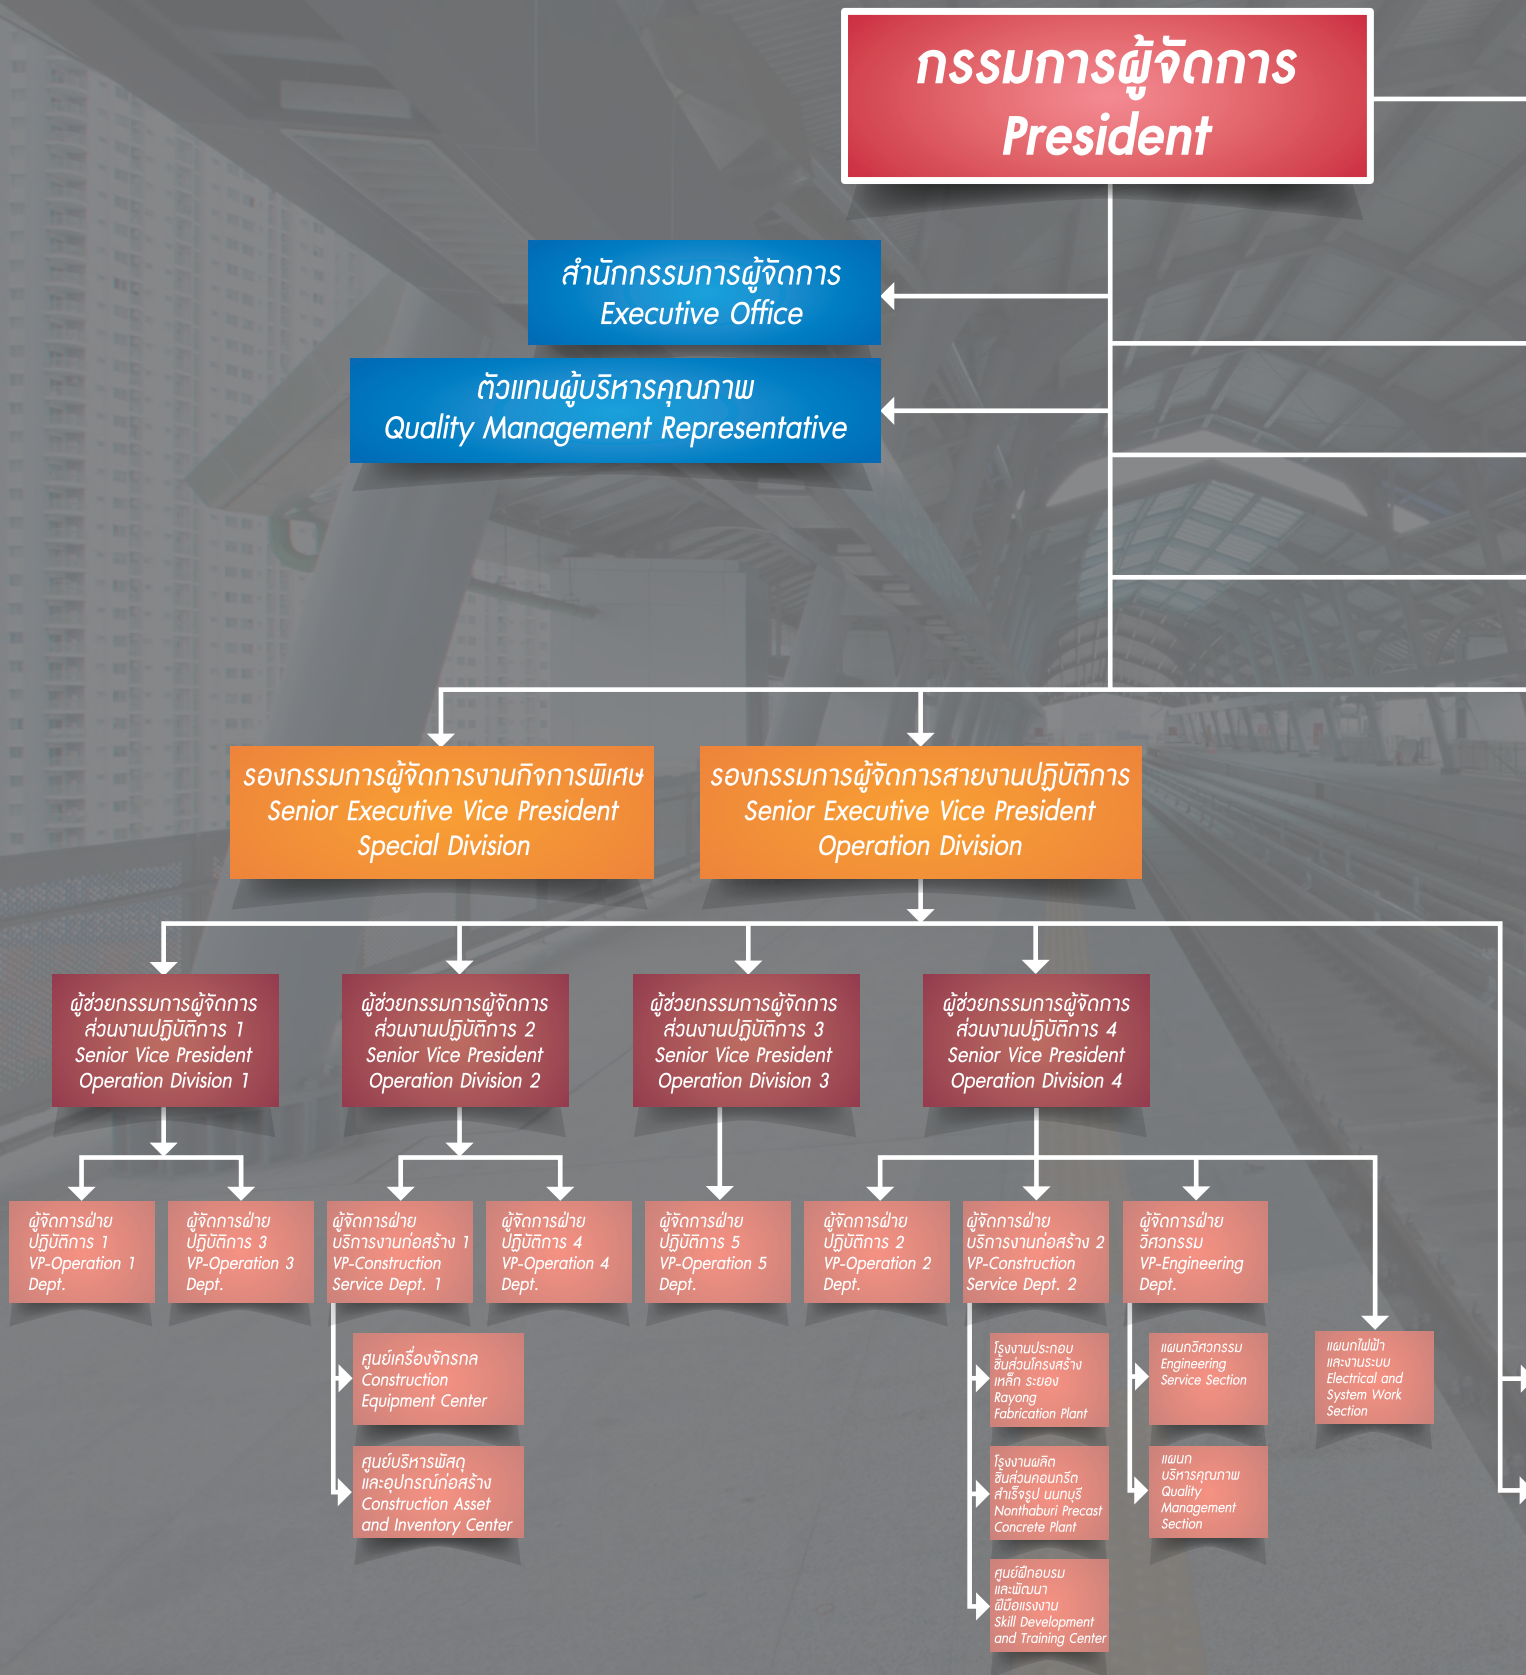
กรรมการผู้จัดการ
President

สำนักกรรมการผู้จัดการ
Executive Office

ตัวแทนผู้บริหารคุณภาพ
Quality Management Representative

รองกรรมการผู้จัดการงานกิจการพิเศษ
Senior Executive Vice President
Special Division

รองกรรมการผู้จัดการสายงานปฏิบัติการ
Senior Executive Vice President
Operation Division

ผู้ช่วยกรรมการผู้จัดการ
ส่วนงานปฏิบัติการ 1
Senior Vice President
Operation Division 1

ผู้ช่วยกรรมการผู้จัดการ
ส่วนงานปฏิบัติการ 2
Senior Vice President
Operation Division 2

ผู้ช่วยกรรมการผู้จัดการ
ส่วนงานปฏิบัติการ 3
Senior Vice President
Operation Division 3

ผู้ช่วยกรรมการผู้จัดการ
ส่วนงานปฏิบัติการ 4
Senior Vice President
Operation Division 4

ผู้จัดการฝ่าย
ปฏิบัติการ 1
VP-Operation 1
Dept.

ผู้จัดการฝ่าย
ปฏิบัติการ 3
VP-Operation 3
Dept.

ผู้จัดการฝ่าย
บริการงานก่อสร้าง 1
VP-Construction
Service Dept. 1

ผู้จัดการฝ่าย
ปฏิบัติการ 4
VP-Operation 4
Dept.

ผู้จัดการฝ่าย
ปฏิบัติการ 5
VP-Operation 5
Dept.

ผู้จัดการฝ่าย
ปฏิบัติการ 2
VP-Operation 2
Dept.

ผู้จัดการฝ่าย
บริการงานก่อสร้าง 2
VP-Construction
Service Dept. 2

ผู้จัดการฝ่าย
วิศวกรรม
VP-Engineering
Dept.

ศูนย์เครื่องจักรกล
Construction
Equipment Center

ศูนย์บริหารพัสดุ
และอุปกรณ์ก่อสร้าง
Construction Asset
and Inventory Center

โรงงานประกอบ
ชิ้นส่วนโครงสร้าง
เหล็ก ระยอง
Rayong
Fabrication Plant

โรงงานผลิต
ชิ้นส่วนคอนกรีต
สำเร็จรูป นนทบุรี
Nonthaburi Precast
Concrete Plant

ศูนย์ฝึกอบรม
และพัฒนา
ฝีมือแรงงาน
Skill Development
and Training Center

แผนกวิศวกรรม
Engineering
Service Section

แผนก
บริหารคุณภาพ
Quality
Management
Section

แผนกไฟฟ้า
และงานระบบ
Electrical and
System Work
Section